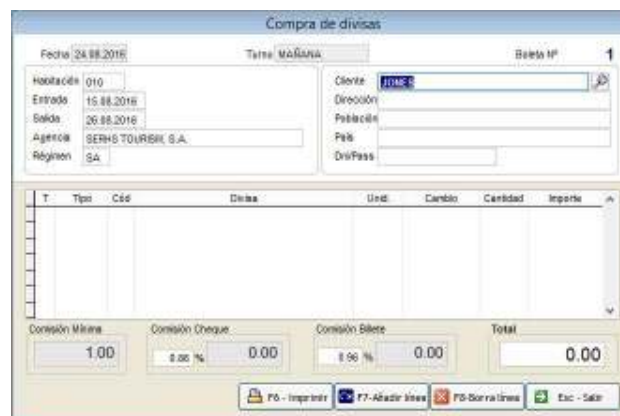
Compra de divisas

Fecha 24.08.2016

Turno MAÑANA

Boleta Nº 1

Habitación 010
Entrada 15.08.2016
Salida 26.08.2016
Agencia SERHS TOURISM, S.A.
Régimen SA

Cliente JONES
Dirección
Población
País
Dni/Pass

| T | Tipo | Cód | Divisa | Unid | Cambio | Cantidad | Importe |
|---|---|---|---|---|---|---|---|
| | | | | | | | |

Comisión Mínima 1.00

Comisión Cheque 0.00 % 0.00

Comisión Billete 0.96 % 0.00

Total 0.00

F6 - Imprimir
F7-Añadir línea
F8-Borra línea
Esc - Salir